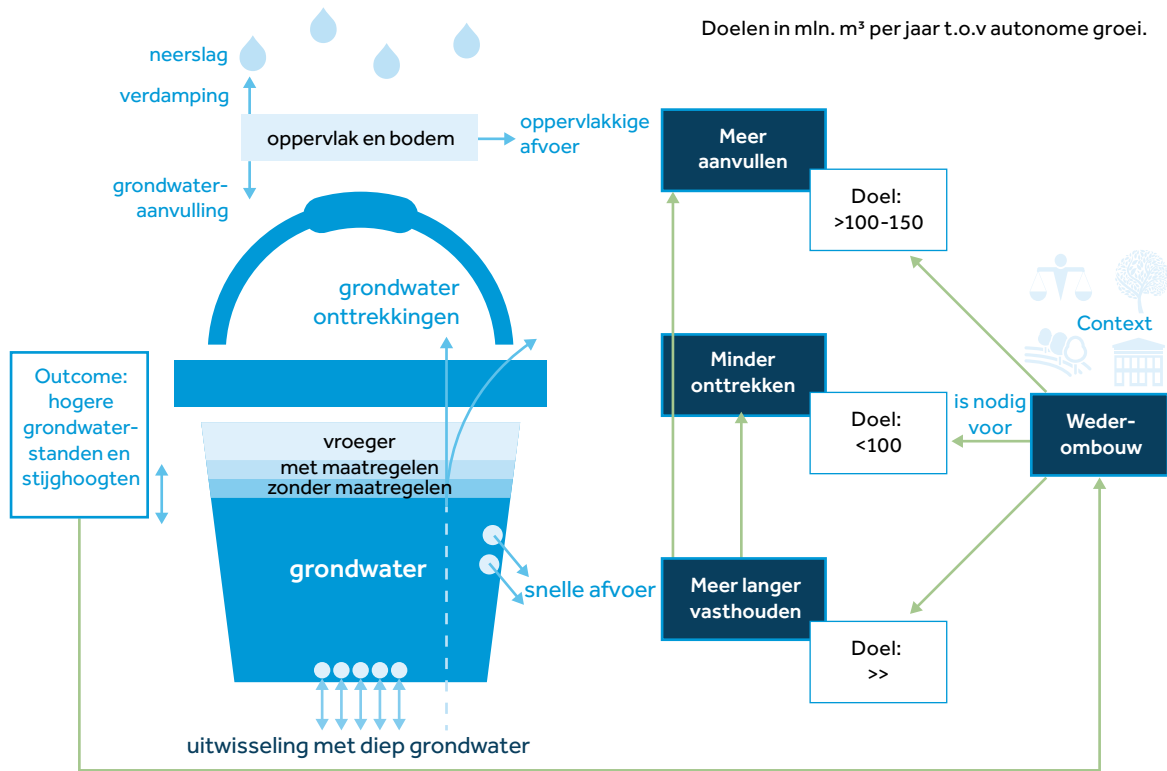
Doelen in mln. m³ per jaar t.o.v autonome groei.

neerslag

verdamping

oppervlak en bodem

oppervlakkige afvoer

grondwater-aanvulling

grondwater onttrekkingen

Outcome: hogere grondwaterstanden en stijghoogten

vroeger
met maatregelen
zonder maatregelen

grondwater

snelle afvoer

uitwisseling met diep grondwater

Meer aanvullen

Doel: >100-150

Minder onttrekken

Doel: <100

Meer langer vasthouden

Doel: >>

Context

is nodig voor

Weder-ombouw